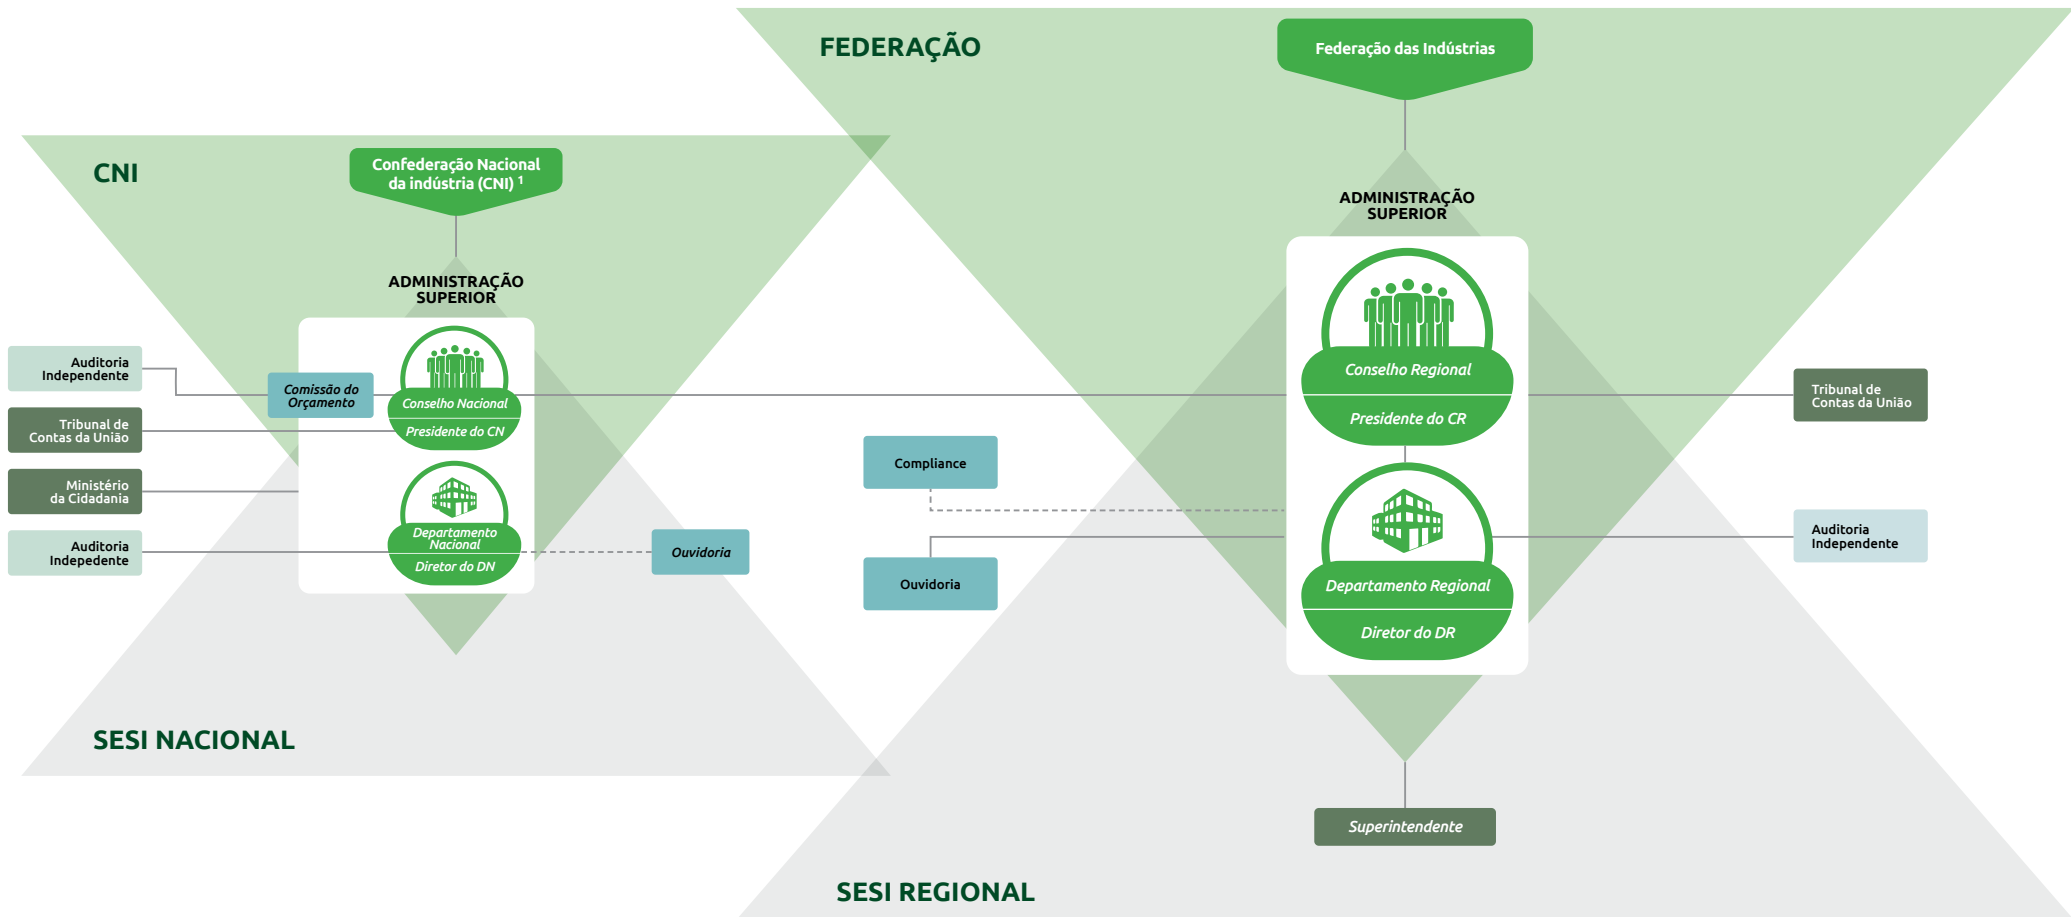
FEDERAÇÃO

Federação das Indústrias

CNI

Confederação Nacional da indústria (CNI) $^1$

ADMINISTRAÇÃO SUPERIOR

Auditoria Independente

Comissão do Orçamento

Conselho Nacional

Presidente do CN

Tribunal de Contas da União

Ministério da Cidadania

Departamento Nacional

Diretor do DN

Auditoria Indepedente

Ouvidoria

SESI NACIONAL

ADMINISTRAÇÃO SUPERIOR

Conselho Regional

Presidente do CR

Tribunal de Contas da União

Compliance

Ouvidoria

Departamento Regional

Diretor do DR

Auditoria Independente

Superintendente

SESI REGIONAL